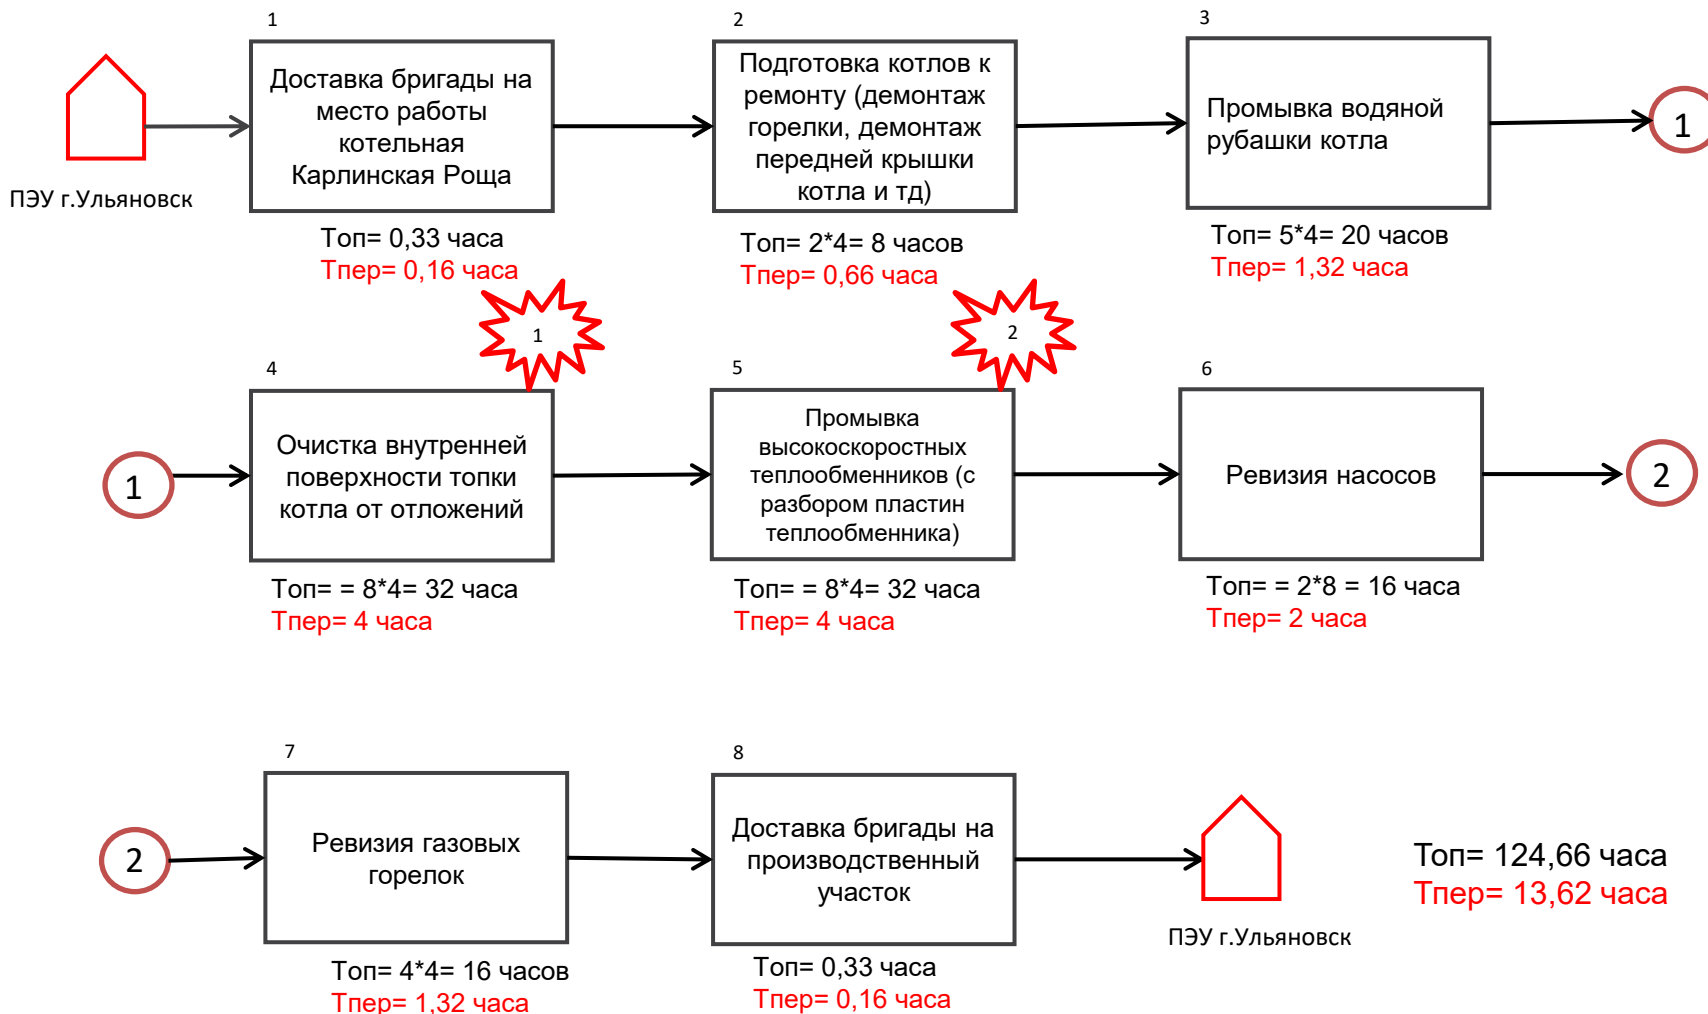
ПЭУ г.Ульяновск

1
Доставка бригады на место работы котельная Карлинская Роща
Топ= 0,33 часа
Тпер= 0,16 часа

2
Подготовка котлов к ремонту (демонтаж горелки, демонтаж передней крышки котла и тд)
Топ= 2*4= 8 часов
Тпер= 0,66 часа

3
Промывка водяной рубашки котла
Топ= 5*4= 20 часов
Тпер= 1,32 часа

1

1

1

4
Очистка внутренней поверхности топки котла от отложений
Топ= = 8*4= 32 часа
Тпер= 4 часа

2

5
Промывка высокоскоростных теплообменников (с разбором пластин теплообменника)
Топ= = 8*4= 32 часа
Тпер= 4 часа

6
Ревизия насосов
Топ= = 2*8 = 16 часа
Тпер= 2 часа

2

2

7
Ревизия газовых горелок
Топ= 4*4= 16 часов
Тпер= 1,32 часа

8
Доставка бригады на производственный участок
Топ= 0,33 часа
Тпер= 0,16 часа

ПЭУ г.Ульяновск

Топ= 124,66 часа
Тпер= 13,62 часа